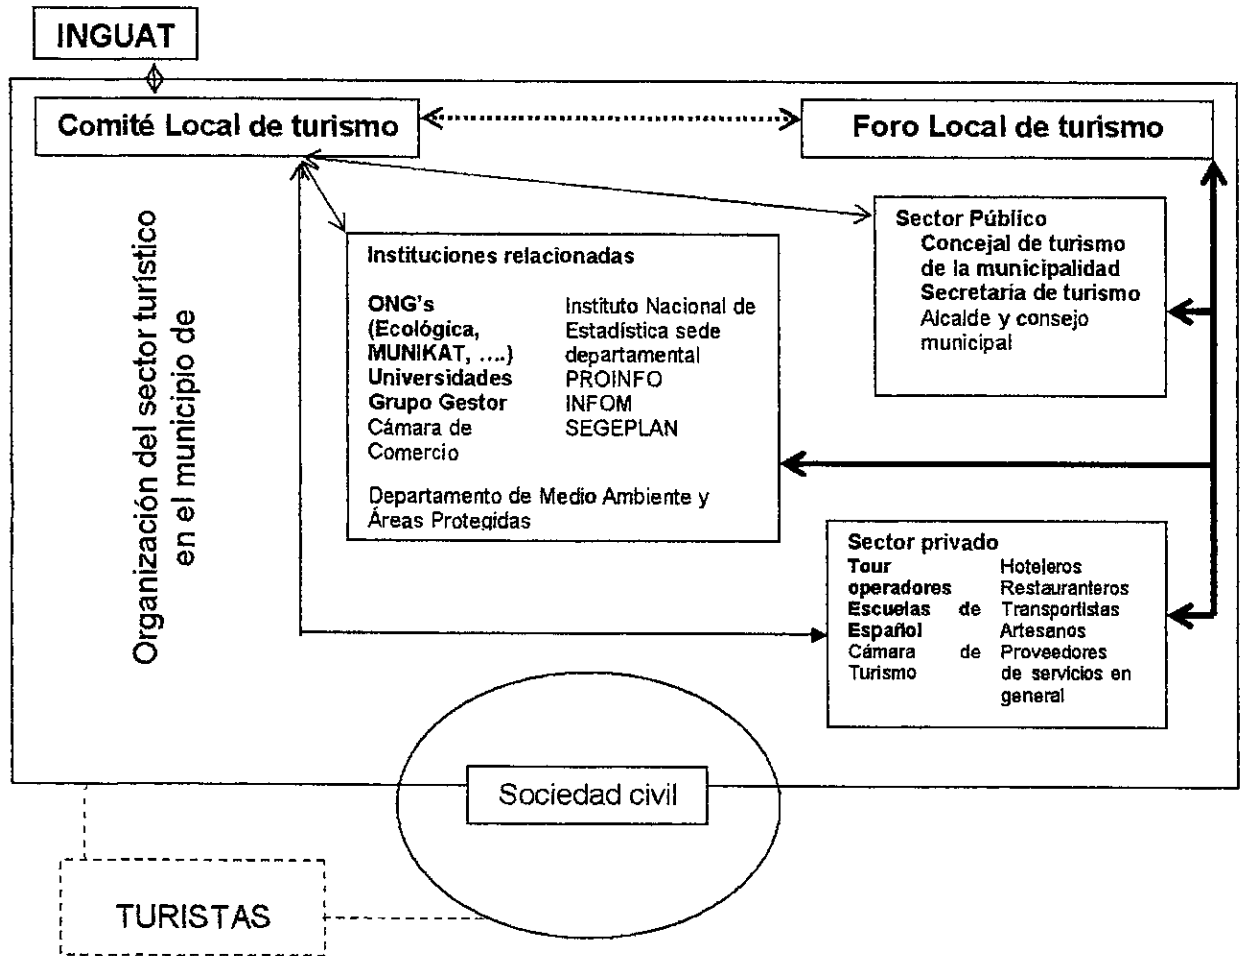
INGUAT

Comité Local de turismo

Foro Local de turismo

Organización del sector turístico en el municipio de

Sector Público
Concejal de turismo de la municipalidad
Secretaria de turismo
Alcalde y consejo municipal

Instituciones relacionadas

ONG's (Ecológica, MUNIKAT, ....)
Universidades
Grupo Gestor
Cámara de Comercio

Instituto Nacional de Estadística sede departamental
PROINFO
INFOM
SEGEPLAN

Departamento de Medio Ambiente y Áreas Protegidas

Sector privado
Tour operadores
Escuelas de Español
Cámara de Turismo

Hoteleros
Restauranteros
Transportistas
Artesanos
Proveedores de servicios en general

Sociedad civil

TURISTAS